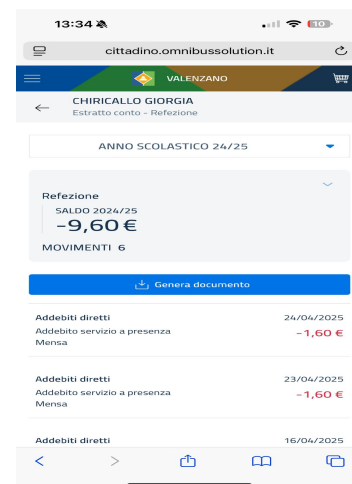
13:34

10

cittadino.omnibussolution.it

VALENZANO

CHIRICALLO GIORGIA
Estratto conto - Refezione

ANNO SCOLASTICO 24/25

Refezione
SALDO 2024/25
-9,60 €
MOVIMENTI 6

Genera documento

Addebiti diretti
Addebito servizio a presenza
Mensa
24/04/2025
-1,60 €

Addebiti diretti
Addebito servizio a presenza
Mensa
23/04/2025
-1,60 €

Addebiti diretti
16/04/2025